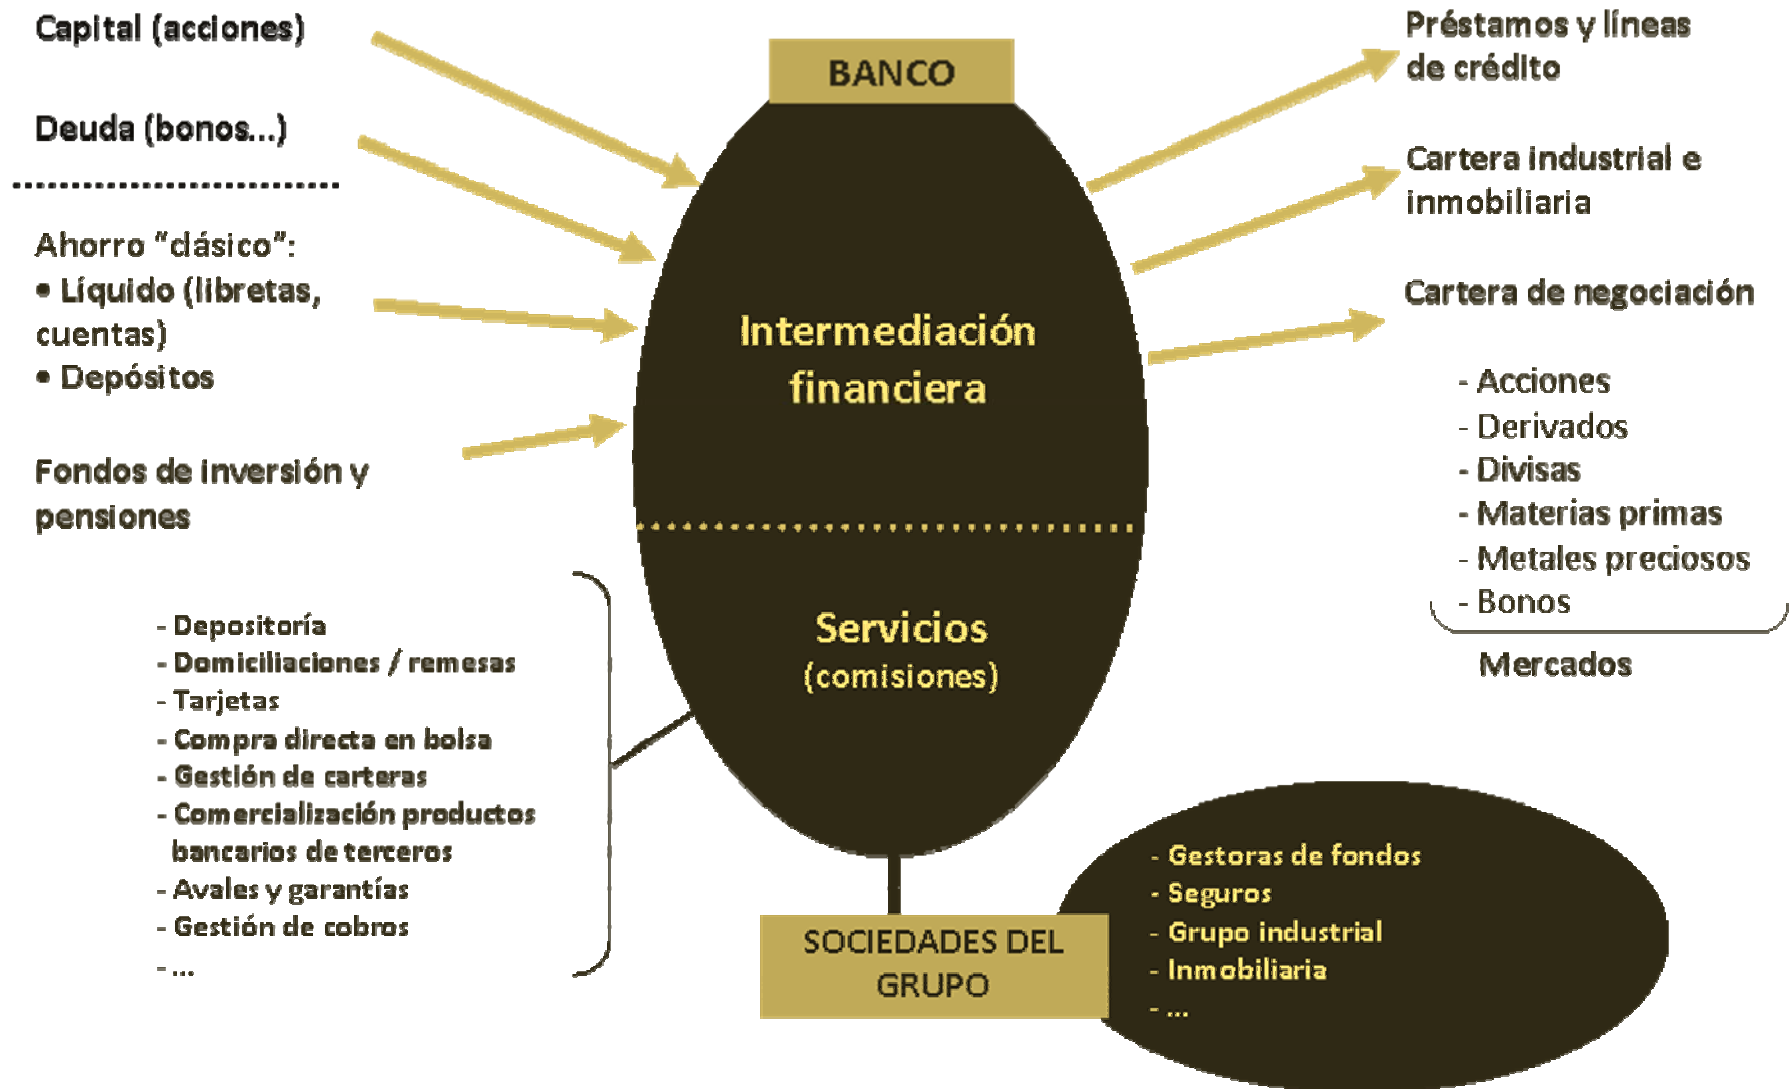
Capital (acciones)

Deuda (bonos...)

Ahorro "clásico":
• Líquido (libretas, cuentas)
• Depósitos

Fondos de inversión y pensiones

BANCO

Intermediación financiera

Servicios
(comisiones)

Préstamos y líneas de crédito

Cartera industrial e inmobiliaria

Cartera de negociación

- Acciones
- Derivados
- Divisas
- Materias primas
- Metales preciosos
- Bonos

Mercados

- Depositoría
- Domiciliaciones / remesas
- Tarjetas
- Compra directa en bolsa
- Gestión de carteras
- Comercialización productos bancarios de terceros
- Avales y garantías
- Gestión de cobros
- ...

SOCIEDADES DEL GRUPO

- Gestoras de fondos
- Seguros
- Grupo industrial
- Inmobiliaria
- ...